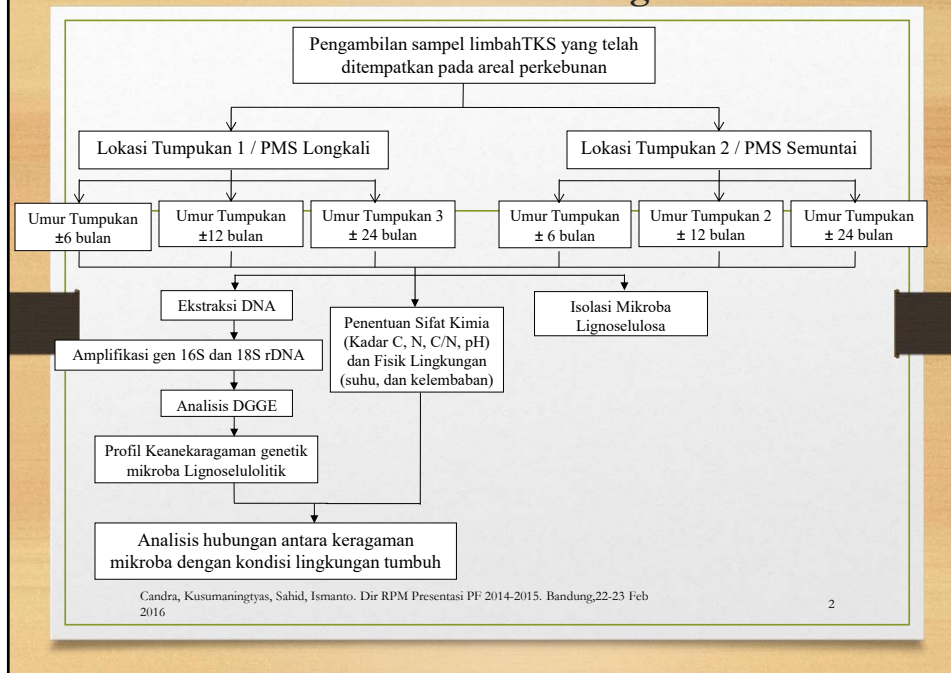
Pengambilan sampel limbahTKS yang telah ditempatkan pada areal perkebunan

Lokasi Tumpukan 1 / PMS Longkali

Lokasi Tumpukan 2 / PMS Semuntai

Umur Tumpukan ±6 bulan

Umur Tumpukan ±12 bulan

Umur Tumpukan 3 ± 24 bulan

Umur Tumpukan ± 6 bulan

Umur Tumpukan 2 ± 12 bulan

Umur Tumpukan ± 24 bulan

Ekstraksi DNA

Penentuan Sifat Kimia (Kadar C, N, C/N, pH) dan Fisik Lingkungan (suhu, dan kelembaban)

Isolasi Mikroba Lignoselulosa

Amplifikasi gen 16S dan 18S rDNA

Analisis DGGE

Profil Keanekaragaman genetik mikroba Lignoselulolitik

Analisis hubungan antara keragaman mikroba dengan kondisi lingkungan tumbuh

Candra, Kusumaningtyas, Sahid, Ismanto. Dir RPM Presentasi PF 2014-2015. Bandung,22-23 Feb 2016

2